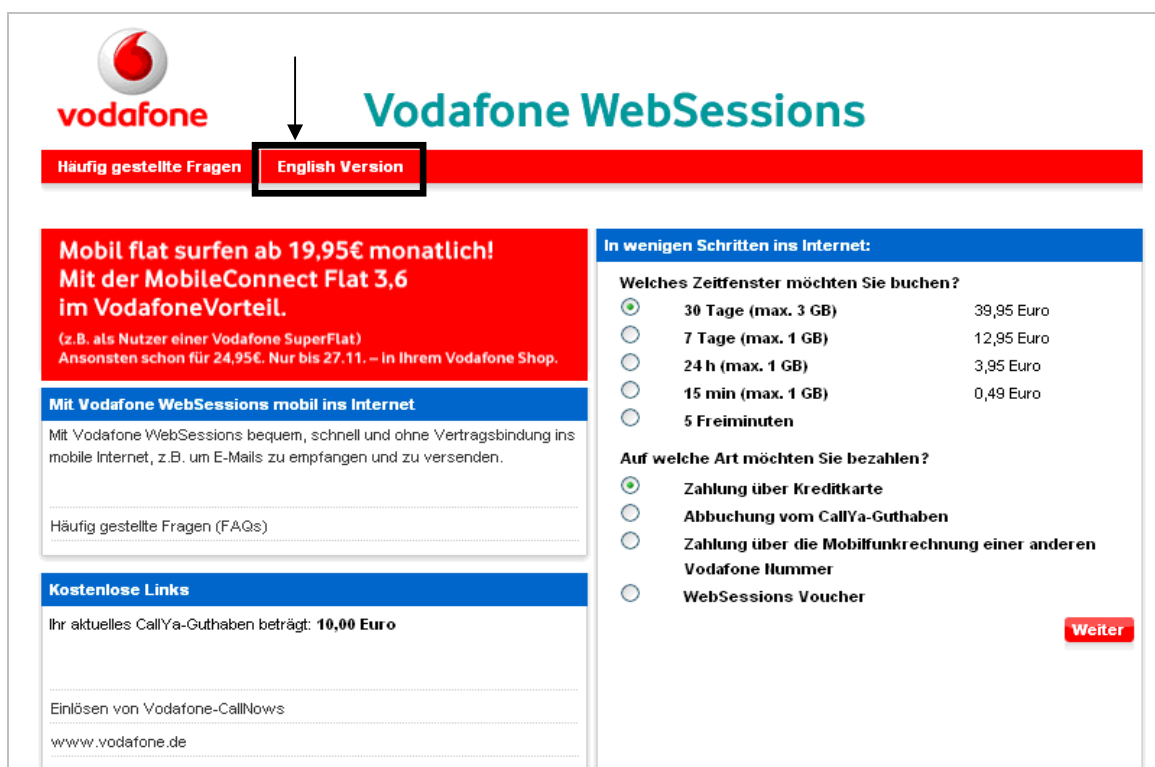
vodafone

Vodafone WebSessions

Häufig gestellte Fragen

English Version

Mobil flat surfen ab 19,95€ monatlich!
Mit der MobileConnect Flat 3,6
im VodafoneVorteil.

(z.B. als Nutzer einer Vodafone SuperFlat)
Ansonsten schon für 24,95€. Nur bis 27.11. – in Ihrem Vodafone Shop.

Mit Vodafone WebSessions mobil ins Internet

Mit Vodafone WebSessions bequem, schnell und ohne Vertragsbindung ins mobile Internet, z.B. um E-Mails zu empfangen und zu versenden.

Häufig gestellte Fragen (FAQs)

Kostenlose Links

Ihr aktuelles CallYa-Guthaben beträgt: **10,00 Euro**

Einlösen von Vodafone-CallNows

www.vodafone.de

In wenigen Schritten ins Internet:

Welches Zeitfenster möchten Sie buchen?

| | |
|---|---|
| 30 Tage (max. 3 GB) | 39,95 Euro |
| 7 Tage (max. 1 GB) | 12,95 Euro |
| 24 h (max. 1 GB) | 3,95 Euro |
| 15 min (max. 1 GB) | 0,49 Euro |
| 5 Freiminuten | |

Auf welche Art möchten Sie bezahlen?

Zahlung über Kreditkarte
Abbuchung vom CallYa-Guthaben
Zahlung über die Mobilfunkrechnung einer anderen Vodafone Nummer
WebSessions Voucher

Weiter